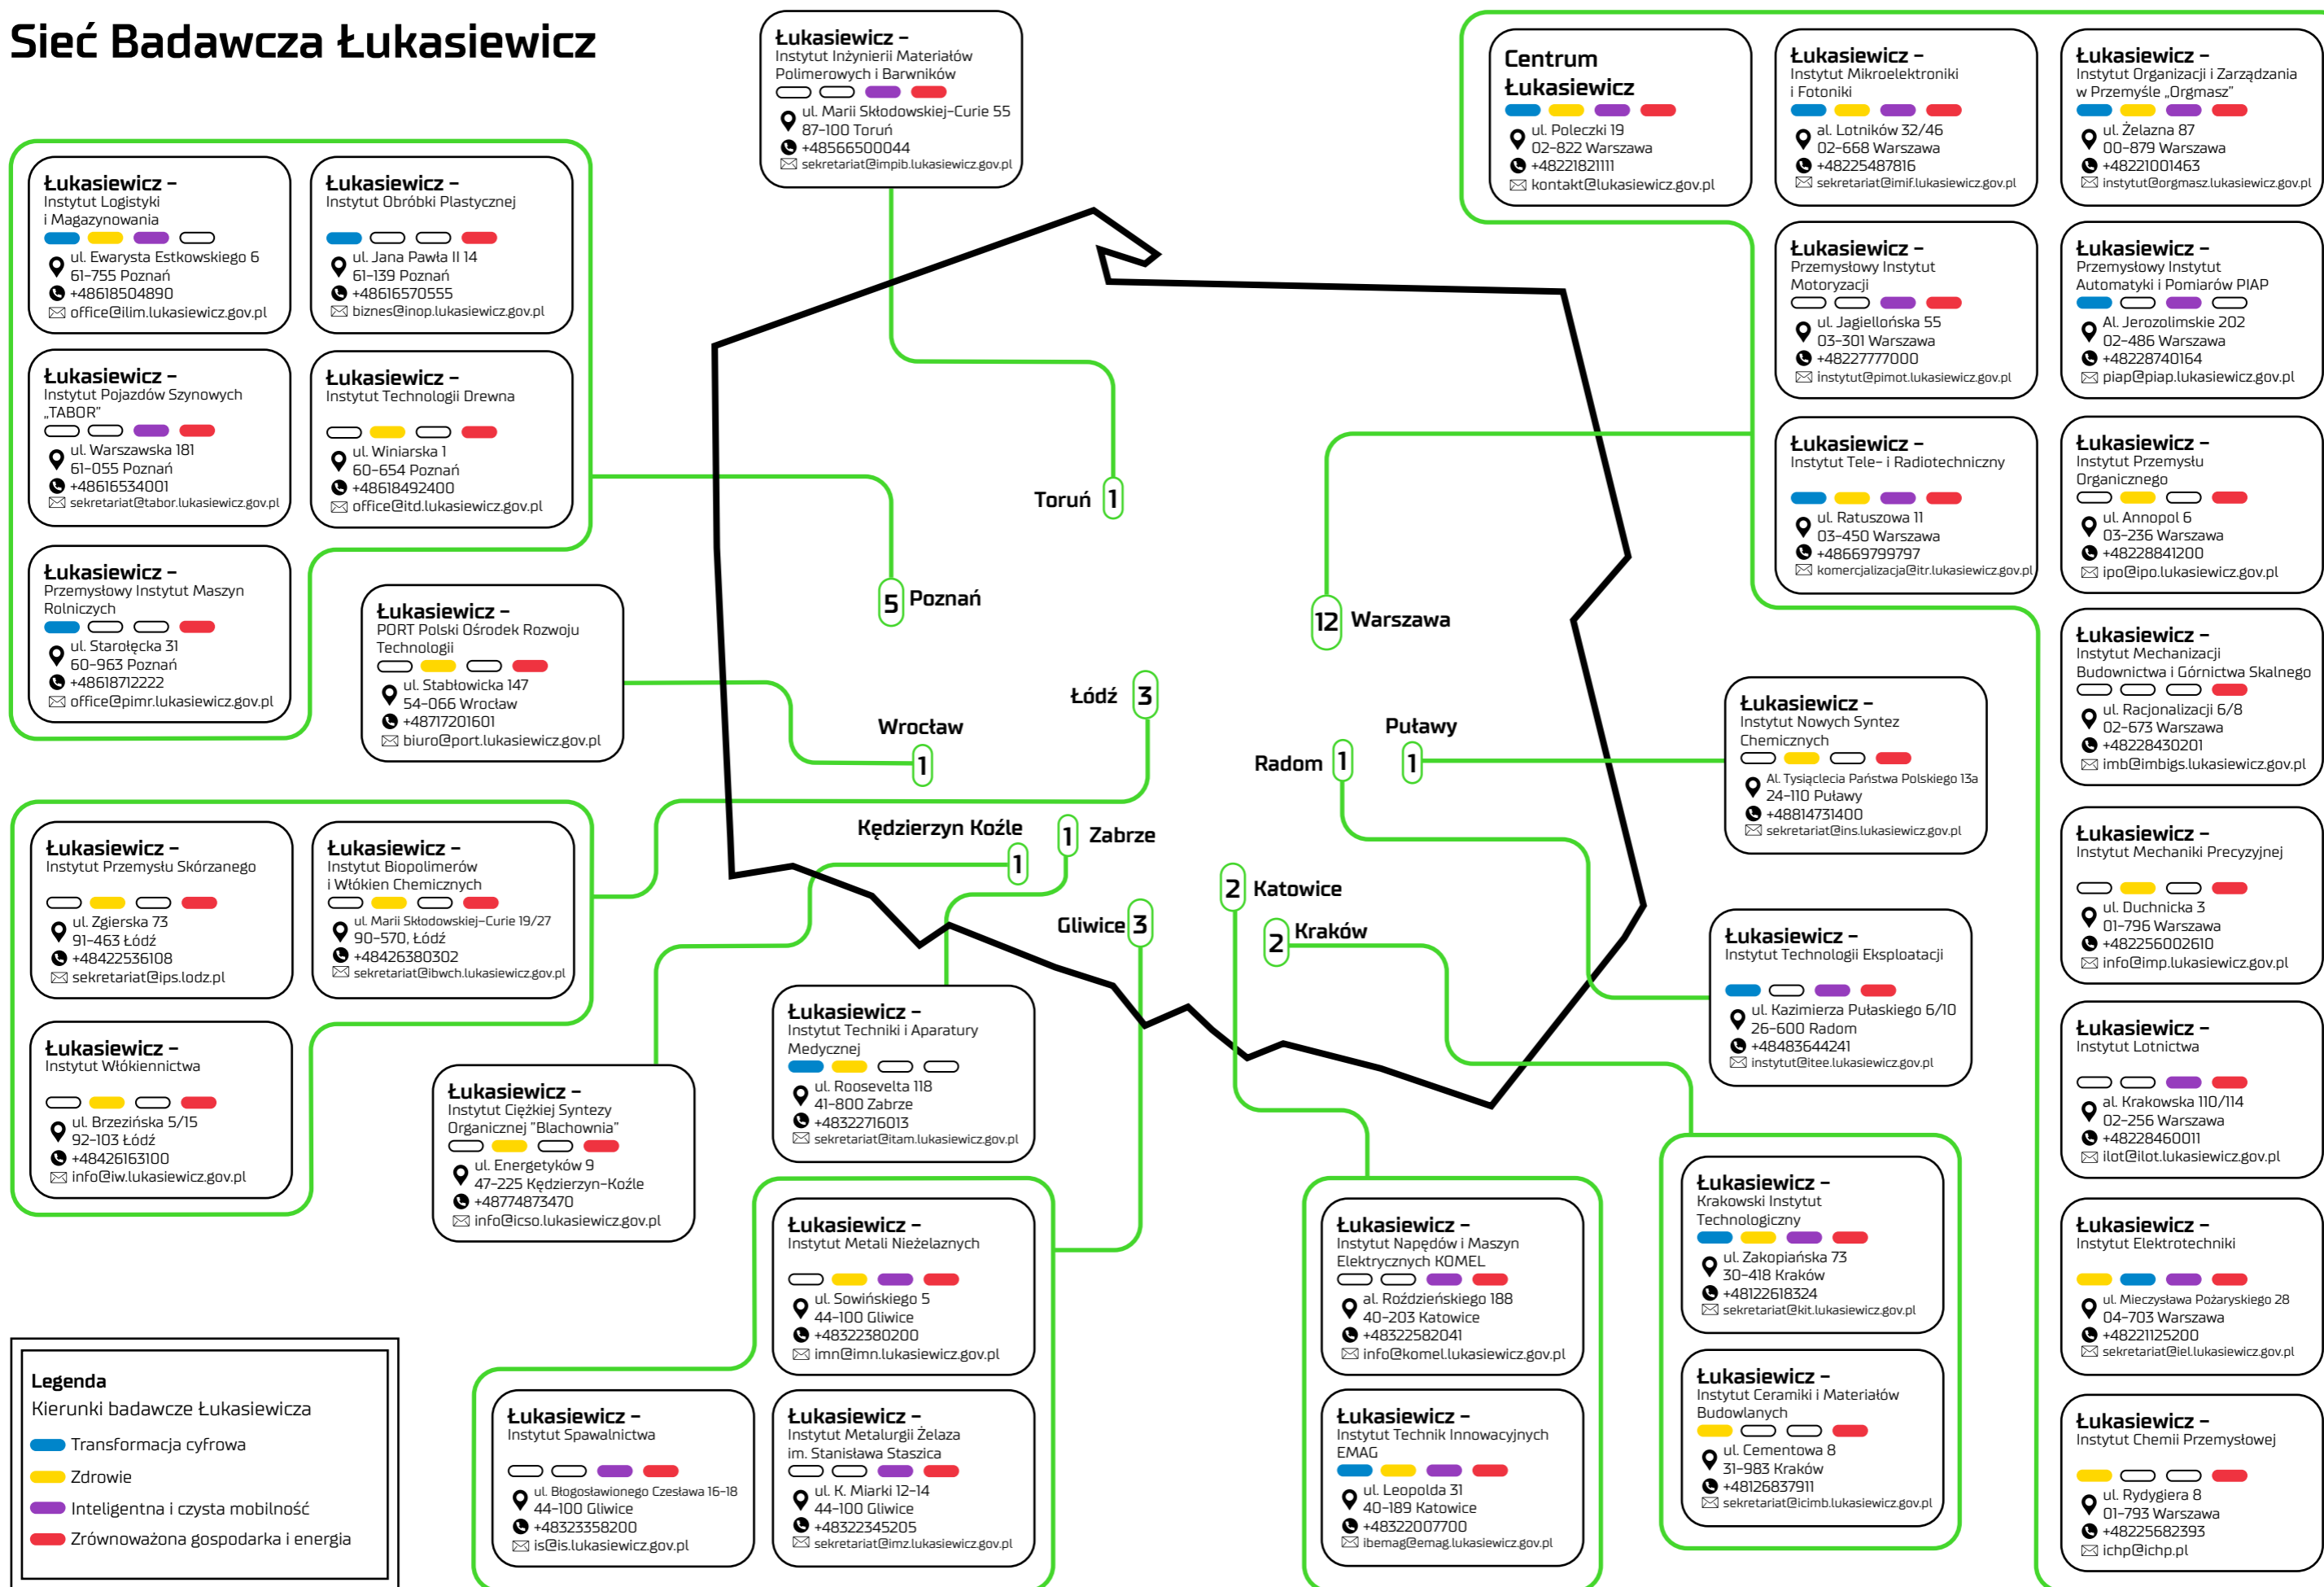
Sieć Badawcza Łukasiewicz

Łukasiewicz – Instytut Inżynierii Materiałów Polimerowych i Barwników
ul. Marii Skłodowskiej-Curie 55
87-100 Toruń
+48566500044
sekretariat@impib.lukasiewicz.gov.pl

Centrum Łukasiewicz
ul. Poleczki 19
02-822 Warszawa
+48221821111
kontakt@lukasiewicz.gov.pl

Łukasiewicz – Instytut Mikroelektroniki i Fotoniki
al. Lotników 32/46
02-668 Warszawa
+48225487816
sekretariat@imif.lukasiewicz.gov.pl

Łukasiewicz – Instytut Organizacji i Zarządzania w Przemyśle „Orgmasz"
ul. Żelazna 87
00-879 Warszawa
+48221001463
instytut@orgmasz.lukasiewicz.gov.pl

Łukasiewicz – Instytut Logistyki i Magazynowania
ul. Ewarysta Estkowskiego 6
61-755 Poznań
+48618504890
office@ilim.lukasiewicz.gov.pl

Łukasiewicz – Instytut Obróbki Plastycznej
ul. Jana Pawła II 14
61-139 Poznań
+48616570555
biznes@inop.lukasiewicz.gov.pl

Łukasiewicz – Przemysłowy Instytut Motoryzacji
ul. Jagiellońska 55
03-301 Warszawa
+48227777000
instytut@pimot.lukasiewicz.gov.pl

Łukasiewicz – Przemysłowy Instytut Automatyki i Pomiarów PIAP
Al. Jerozolimskie 202
02-486 Warszawa
+48228740164
piap@piap.lukasiewicz.gov.pl

Łukasiewicz – Instytut Pojazdów Szynowych „TABOR"
ul. Warszawska 181
61-055 Poznań
+48616534001
sekretariat@tabor.lukasiewicz.gov.pl

Łukasiewicz – Instytut Technologii Drewna
ul. Winiarska 1
60-654 Poznań
+48618492400
office@itd.lukasiewicz.gov.pl

Łukasiewicz – Instytut Tele- i Radiotechniczny
ul. Ratuszowa 11
03-450 Warszawa
+48669799797
komercjalizacja@itr.lukasiewicz.gov.pl

Łukasiewicz – Instytut Przemysłu Organicznego
ul. Annopol 6
03-236 Warszawa
+48228841200
ipo@ipo.lukasiewicz.gov.pl

Toruń 1
Poznań 5
Warszawa 12
Łódź 3
Wrocław 1
Radom 1
Puławy 1
Kędzierzyn Koźle 1
Zabrze 1
Katowice 2
Kraków 2
Gliwice 3

Łukasiewicz – Przemysłowy Instytut Maszyn Rolniczych
ul. Starołęcka 31
60-963 Poznań
+48618712222
office@pimr.lukasiewicz.gov.pl

Łukasiewicz – PORT Polski Ośrodek Rozwoju Technologii
ul. Stabłowicka 147
54-066 Wrocław
+48717201601
biuro@port.lukasiewicz.gov.pl

Łukasiewicz – Instytut Mechanizacji Budownictwa i Górnictwa Skalnego
ul. Racjonalizacji 6/8
02-673 Warszawa
+48228430201
imb@imbigs.lukasiewicz.gov.pl

Łukasiewicz – Instytut Nowych Syntez Chemicznych
Al. Tysiąclecia Państwa Polskiego 13a
24-110 Puławy
+48814731400
sekretariat@ins.lukasiewicz.gov.pl

Łukasiewicz – Instytut Przemysłu Skórzanego
ul. Zgierska 73
91-463 Łódź
+48422536108
sekretariat@ips.lodz.pl

Łukasiewicz – Instytut Biopolimerów i Włókien Chemicznych
ul. Marii Skłodowskiej-Curie 19/27
90-570, Łódź
+48426380302
sekretariat@ibwch.lukasiewicz.gov.pl

Łukasiewicz – Instytut Mechaniki Precyzyjnej
ul. Duchnicka 3
01-796 Warszawa
+482256002610
info@imp.lukasiewicz.gov.pl

Łukasiewicz – Instytut Technologii Eksploatacji
ul. Kazimierza Pułaskiego 6/10
26-600 Radom
+48483644241
instytut@itee.lukasiewicz.gov.pl

Łukasiewicz – Instytut Techniki i Aparatury Medycznej
ul. Roosevelta 118
41-800 Zabrze
+48322716013
sekretariat@itam.lukasiewicz.gov.pl

Łukasiewicz – Instytut Włókiennictwa
ul. Brzezińska 5/15
92-103 Łódź
+48426163100
info@iw.lukasiewicz.gov.pl

Łukasiewicz – Instytut Ciężkiej Syntezy Organicznej "Blachownia"
ul. Energetyków 9
47-225 Kędzierzyn-Koźle
+48774873470
info@icso.lukasiewicz.gov.pl

Łukasiewicz – Instytut Lotnictwa
al. Krakowska 110/114
02-256 Warszawa
+48228460011
ilot@ilot.lukasiewicz.gov.pl

Łukasiewicz – Krakowski Instytut Technologiczny
ul. Zakopiańska 73
30-418 Kraków
+48122618324
sekretariat@kit.lukasiewicz.gov.pl

Łukasiewicz – Instytut Metali Nieżelaznych
ul. Sowińskiego 5
44-100 Gliwice
+48322380200
imn@imn.lukasiewicz.gov.pl

Łukasiewicz – Instytut Napędów i Maszyn Elektrycznych KOMEL
al. Roździeńskiego 188
40-203 Katowice
+48322582041
info@komel.lukasiewicz.gov.pl

Łukasiewicz – Instytut Elektrotechniki
ul. Mieczysława Pożaryskiego 28
04-703 Warszawa
+48221125200
sekretariat@iel.lukasiewicz.gov.pl

Legenda
Kierunki badawcze Łukasiewicza
Transformacja cyfrowa
Zdrowie
Inteligentna i czysta mobilność
Zrównoważona gospodarka i energia

Łukasiewicz – Instytut Spawalnictwa
ul. Błogosławionego Czesława 16-18
44-100 Gliwice
+48323358200
is@is.lukasiewicz.gov.pl

Łukasiewicz – Instytut Metalurgii Żelaza im. Stanisława Staszica
ul. K. Miarki 12-14
44-100 Gliwice
+48322345205
sekretariat@imz.lukasiewicz.gov.pl

Łukasiewicz – Instytut Technik Innowacyjnych EMAG
ul. Leopolda 31
40-189 Katowice
+48322007700
ibemag@emag.lukasiewicz.gov.pl

Łukasiewicz – Instytut Ceramiki i Materiałów Budowlanych
ul. Cementowa 8
31-983 Kraków
+48126837911
sekretariat@icimb.lukasiewicz.gov.pl

Łukasiewicz – Instytut Chemii Przemysłowej
ul. Rydygiera 8
01-793 Warszawa
+48225682393
ichp@ichp.pl